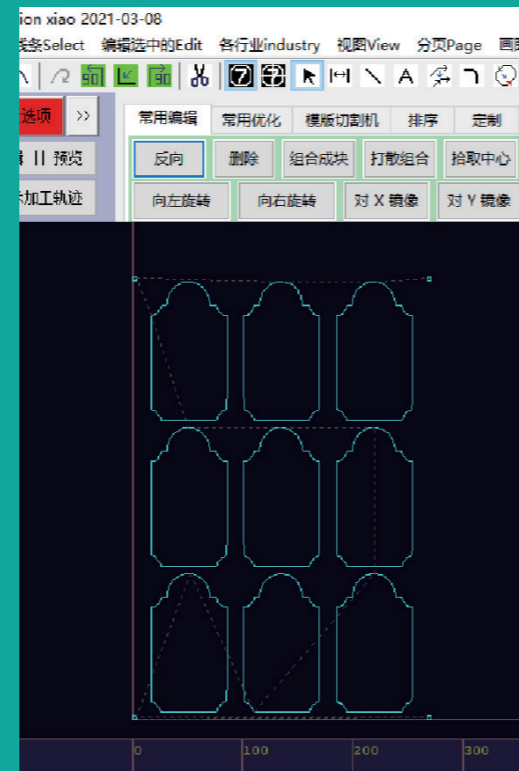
ion xiao 2021-03-08

线条Select 编辑选中的Edit 各行业industry 视图View 分页Page 画

选项 >>

常用编辑 常用优化 模版切割机 排序 定制

II 预览

反向 删除 组合成块 打散组合 拾取中心

加工轨迹

向左旋转 向右旋转 对 X 镜像 对 Y 镜像

0 100 200 300